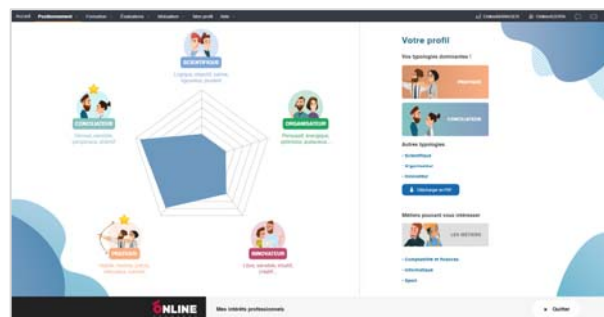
Accueil Positionnement Formation Évaluations Motivation Mon profil Aide

SCIENTIFIQUE
Logique, objectif, patient, rigoureux, prudent...

CONCILIATEUR
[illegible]

ORGANISATEUR
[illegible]

PRATIQUE
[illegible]

INNOVATEUR
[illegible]

Votre profil

Vos typologies dominantes :

PRATIQUE

CONCILIATEUR

Autres typologies
• Scientifique
• Organisateur
• Innovateur

Télécharger le PDF

Métiers pouvant vous intéresser

LES MÉTIERS

• Comptabilité et finances
• Informatique
• Sport

6NLINE Mes intérêts professionnels

× Quitter